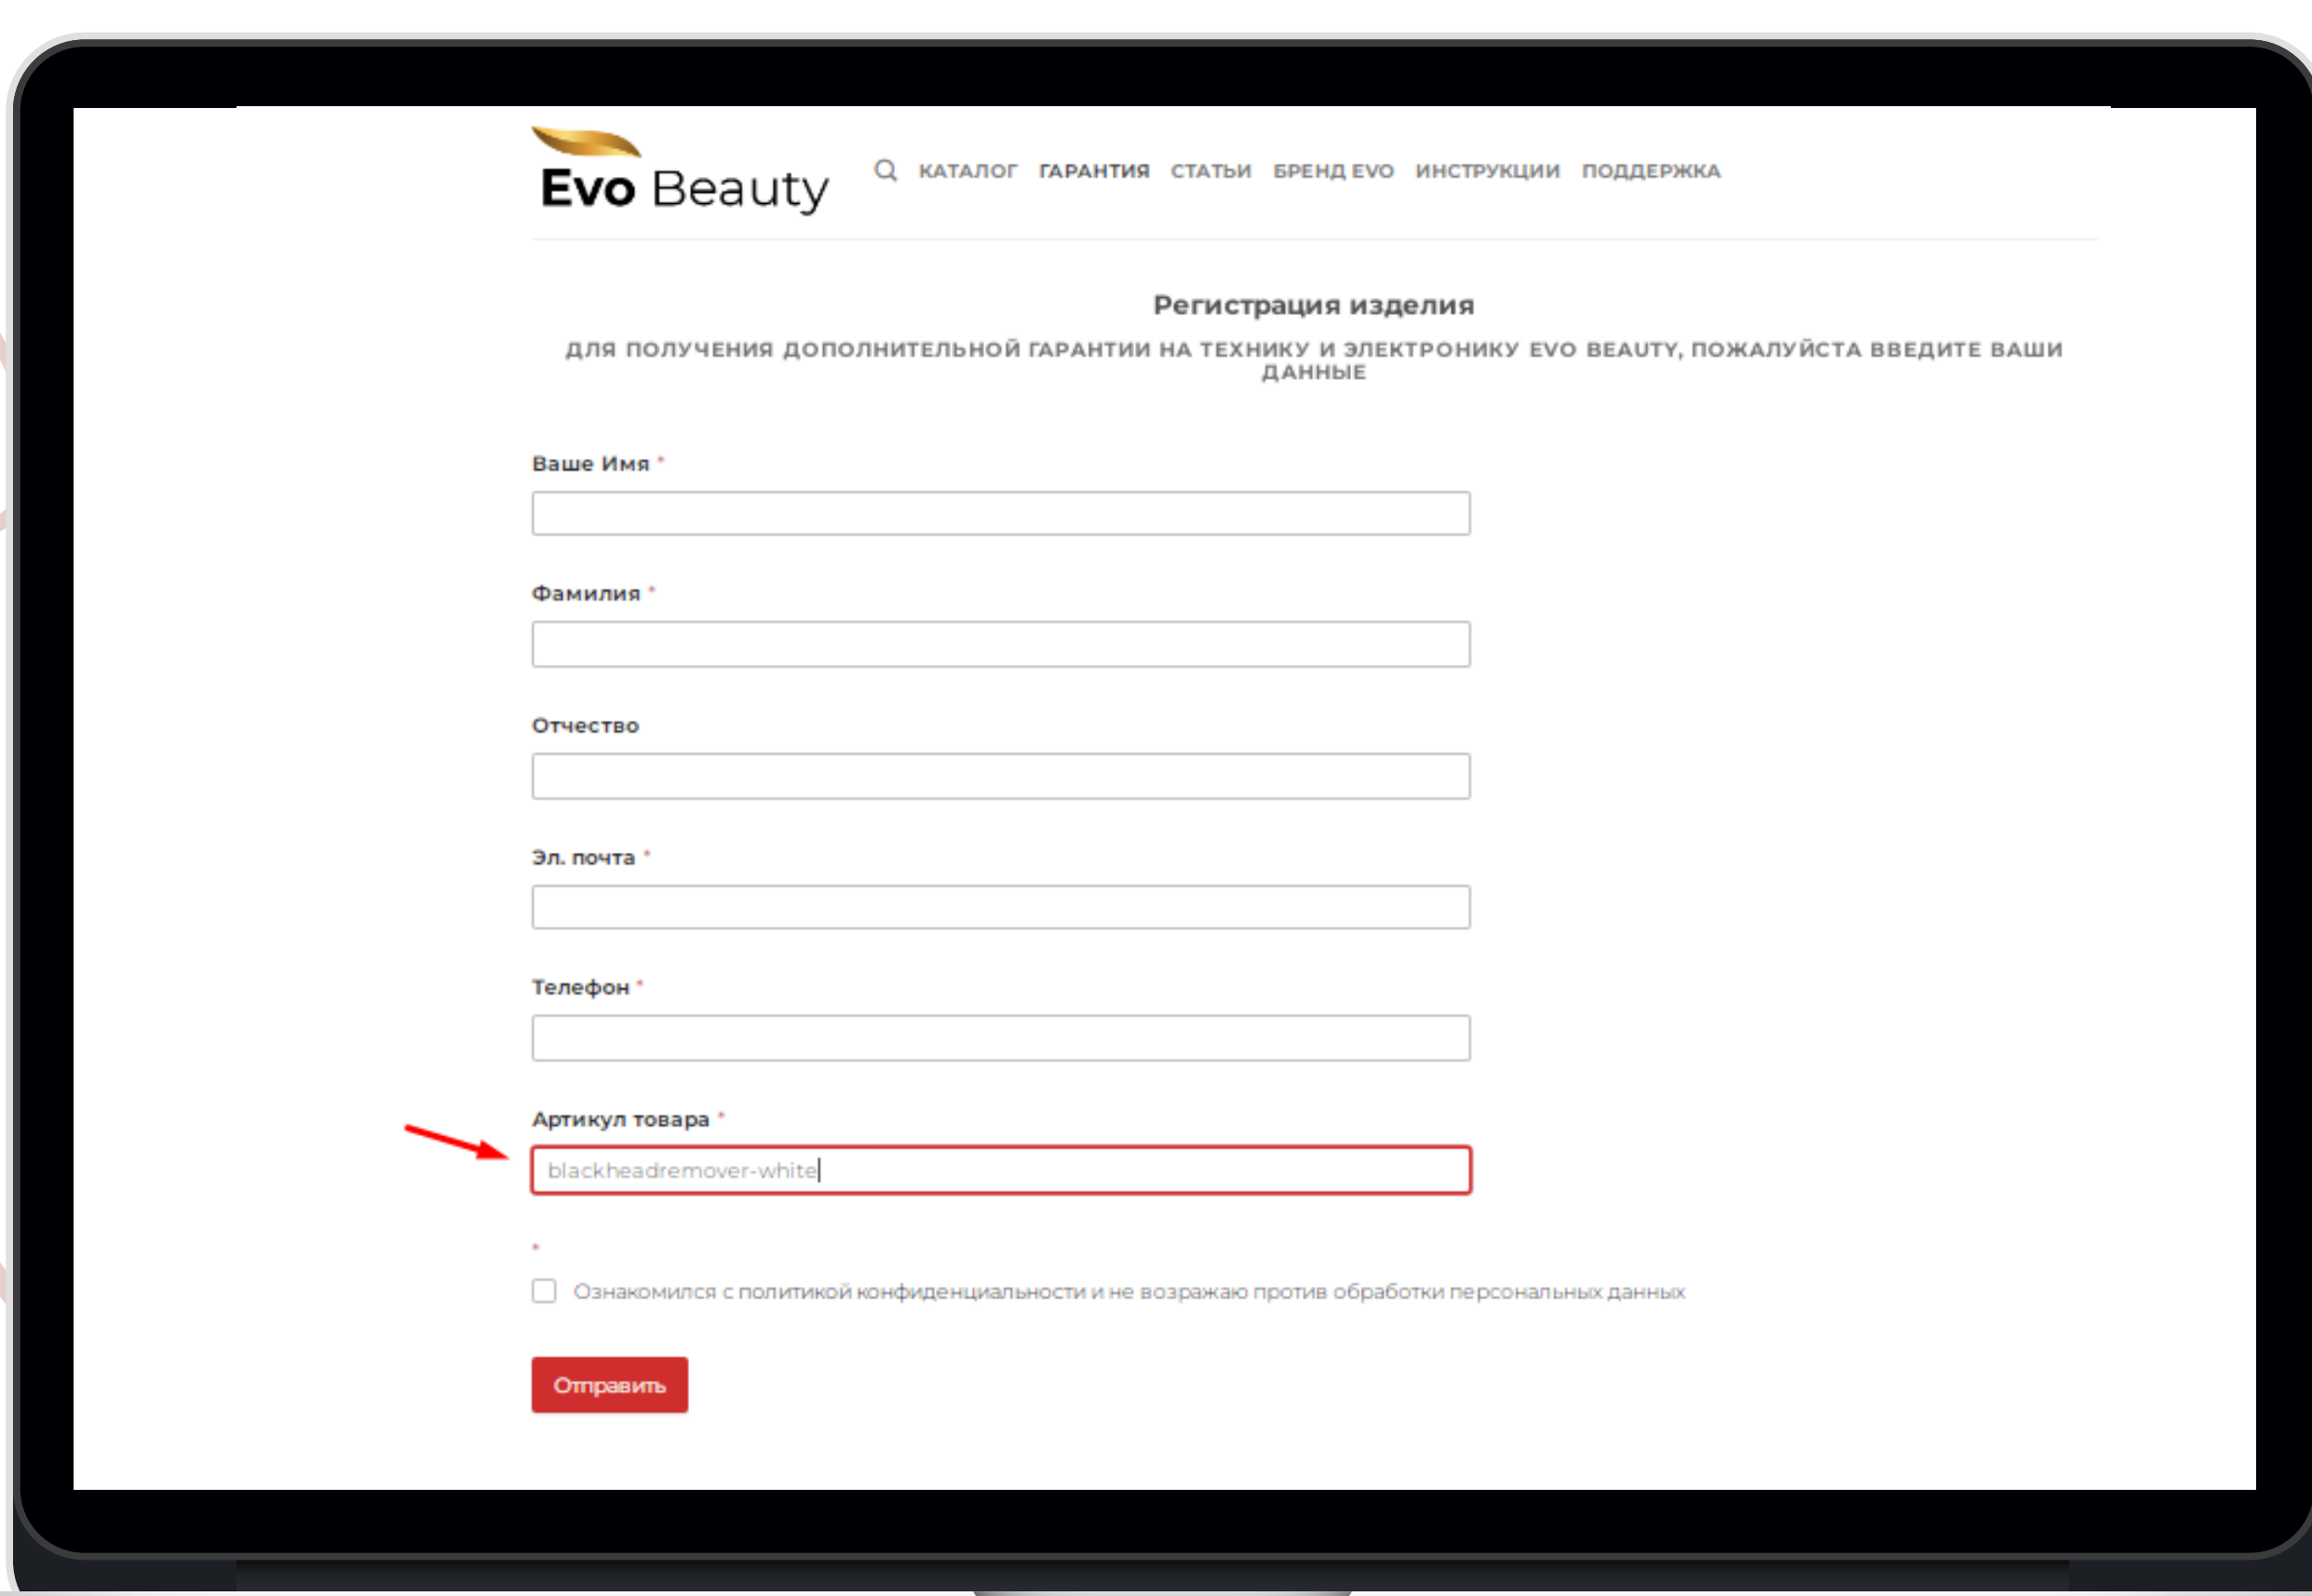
Evo Beauty

КАТАЛОГ ГАРАНТИЯ СТАТЬИ БРЕНД EVO ИНСТРУКЦИИ ПОДДЕРЖКА

Регистрация изделия

ДЛЯ ПОЛУЧЕНИЯ ДОПОЛНИТЕЛЬНОЙ ГАРАНТИИ НА ТЕХНИКУ И ЭЛЕКТРОНИКУ EVO BEAUTY, ПОЖАЛУЙСТА ВВЕДИТЕ ВАШИ ДАННЫЕ

Ваше Имя *

Фамилия *

Отчество

Эл. почта *

Телефон *

Артикул товара *

blackheadremover-white

*

Ознакомился с политикой конфиденциальности и не возражаю против обработки персональных данных

Отправить